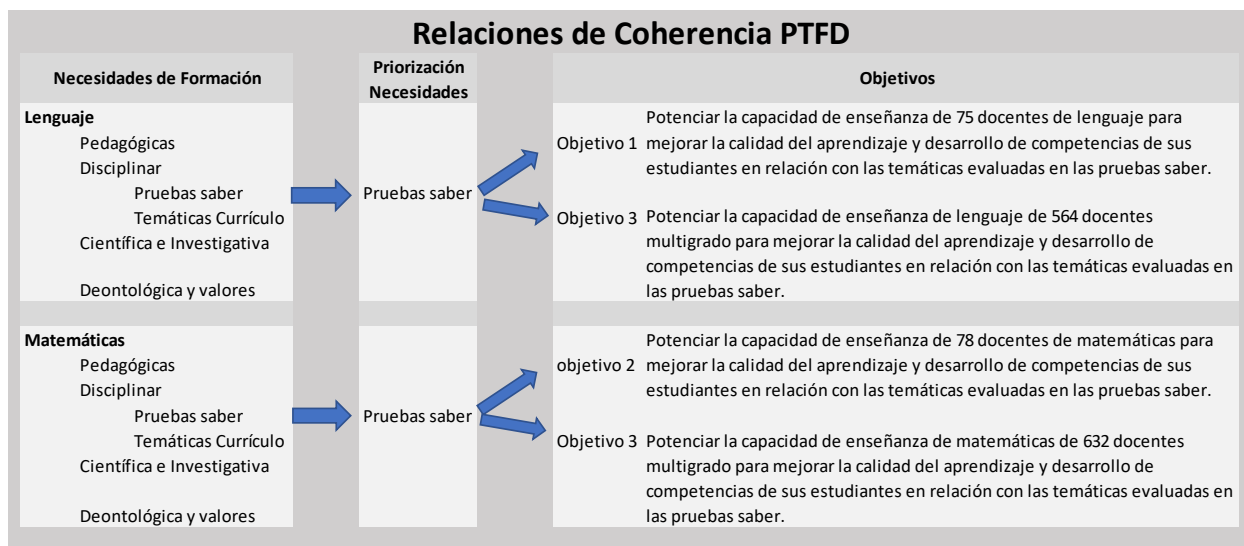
Relaciones de Coherencia PTFD

| Necesidades de Formación | Priorización Necesidades | | Objetivos |
|---|---|---|---|
| **Lenguaje** Pedagógicas Disciplinar Pruebas saber Temáticas Currículo Científica e Investigativa Deontológica y valores | Pruebas saber | Objetivo 1 | Potenciar la capacidad de enseñanza de 75 docentes de lenguaje para mejorar la calidad del aprendizaje y desarrollo de competencias de sus estudiantes en relación con las temáticas evaluadas en las pruebas saber. |
| | | Objetivo 3 | Potenciar la capacidad de enseñanza de lenguaje de 564 docentes multigrado para mejorar la calidad del aprendizaje y desarrollo de competencias de sus estudiantes en relación con las temáticas evaluadas en las pruebas saber. |
| **Matemáticas** Pedagógicas Disciplinar Pruebas saber Temáticas Currículo Científica e Investigativa Deontológica y valores | Pruebas saber | objetivo 2 | Potenciar la capacidad de enseñanza de 78 docentes de matemáticas para mejorar la calidad del aprendizaje y desarrollo de competencias de sus estudiantes en relación con las temáticas evaluadas en las pruebas saber. |
| | | Objetivo 3 | Potenciar la capacidad de enseñanza de matemáticas de 632 docentes multigrado para mejorar la calidad del aprendizaje y desarrollo de competencias de sus estudiantes en relación con las temáticas evaluadas en las pruebas saber. |